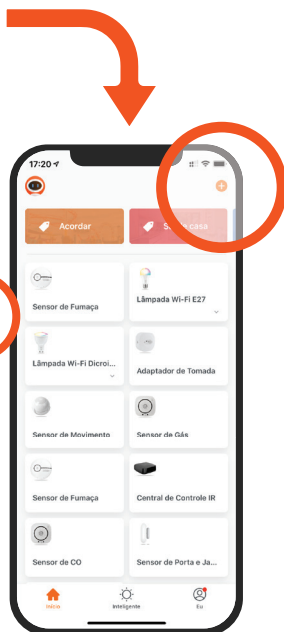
17:20

Acordar

S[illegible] casa

Sensor de Fumaça

Lâmpada Wi-Fi E27

Lâmpada Wi-Fi Dicroi...

Adaptador de Tomada

Sensor de Movimento

Sensor de Gás

Sensor de Fumaça

Central de Controle IR

Sensor de CO

Sensor de Porta e Ja...

Início

Inteligente

Eu